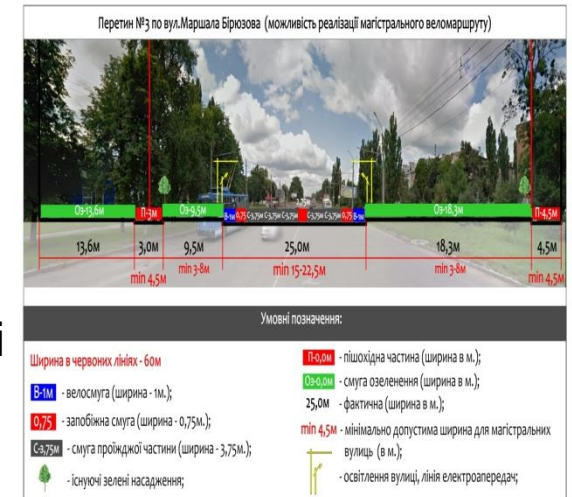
Перетин №3 по вул.Маршала Бірюзова (можливість реалізації магістрального веломаршруту)

Оз-13,6м П-3м Оз-9,5м В-1м 0,75 С-3,75м С-3,75м С-3,75м 2,75м С-3,75м С-3,75м С-3,75м 0,75 В-1м Оз-18,3м П-4,5м

13,6м 3,0м 9,5м 25,0м 18,3м 4,5м

min 4,5м min 3-8м min 15-22,5м min 3-8м min 4,5м

Умовні позначення:

Ширина в червоних лініях - 60м

В-1м - велосмуга (ширина - 1м.);

0,75 - запобіжна смуга (ширина - 0,75м.);

С-3,75м - смуга проїжджої частини (ширина - 3,75м.);

- існуючі зелені насадження;

П-0,0м - пішохідна частина (ширина в м.);

Оз-0,0м - смуга озеленення (ширина в м.);

25,0м - фактична (ширина в м.);

min 4,5м - мінімально допустима ширина для магістральних вулиць (в м.);

- освітлення вулиці, лінія електропередач;